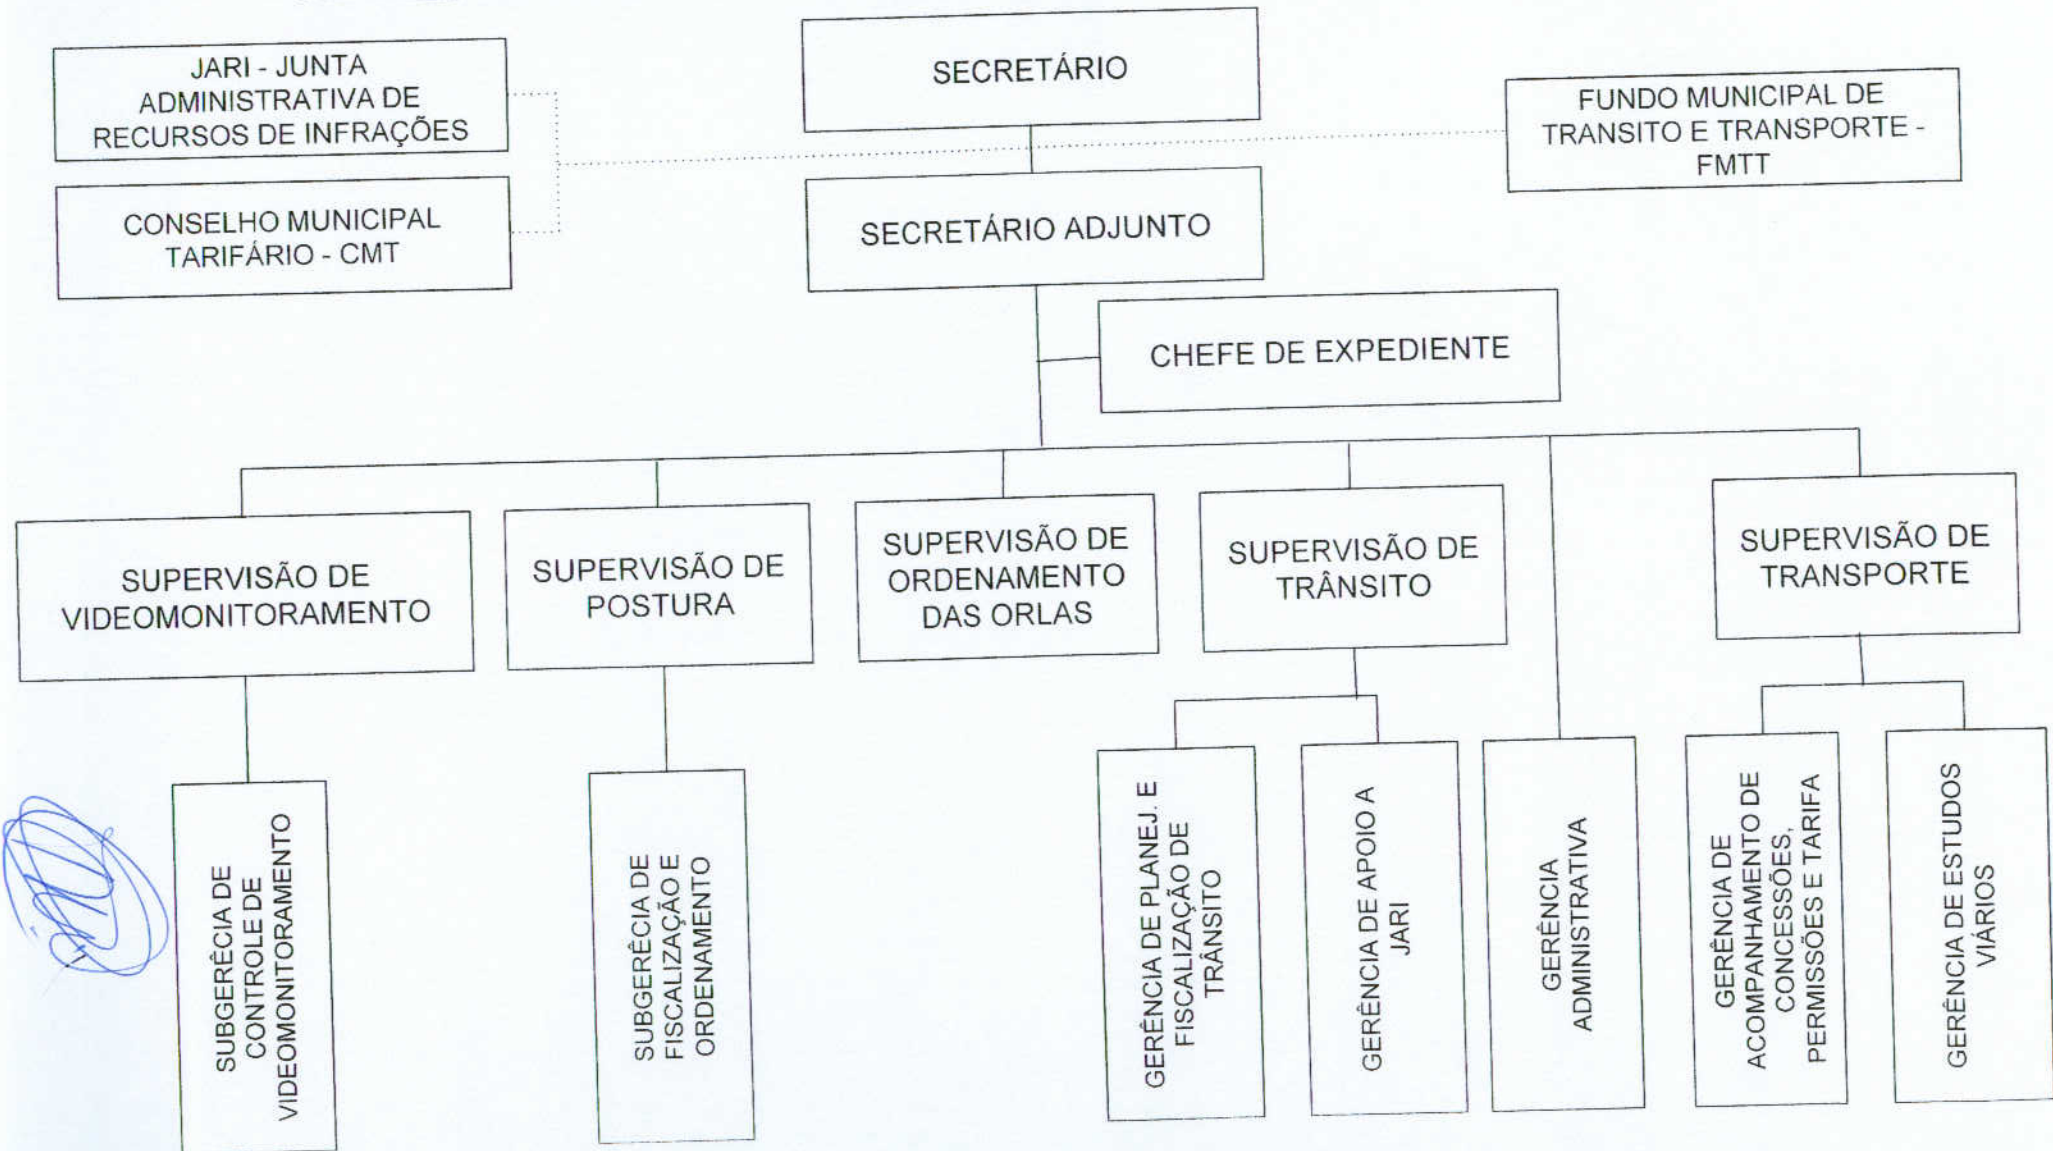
JARI - JUNTA ADMINISTRATIVA DE RECURSOS DE INFRAÇÕES

SECRETÁRIO

FUNDO MUNICIPAL DE TRANSITO E TRANSPORTE - FMTT

CONSELHO MUNICIPAL TARIFÁRIO - CMT

SECRETÁRIO ADJUNTO

CHEFE DE EXPEDIENTE

SUPERVISÃO DE VIDEOMONITORAMENTO

SUPERVISÃO DE POSTURA

SUPERVISÃO DE ORDENAMENTO DAS ORLAS

SUPERVISÃO DE TRÂNSITO

SUPERVISÃO DE TRANSPORTE

SUBGERÊCIA DE CONTROLE DE VIDEOMONITORAMENTO

SUBGERÊCIA DE FISCALIZAÇÃO E ORDENAMENTO

GERÊNCIA DE PLANEJ. E FISCALIZAÇÃO DE TRÂNSITO

GERÊNCIA DE APOIO A JARI

GERÊNCIA ADMINISTRATIVA

GERÊNCIA DE ACOMPANHAMENTO DE CONCESSÕES, PERMISSÕES E TARIFA

GERÊNCIA DE ESTUDOS VIÁRIOS